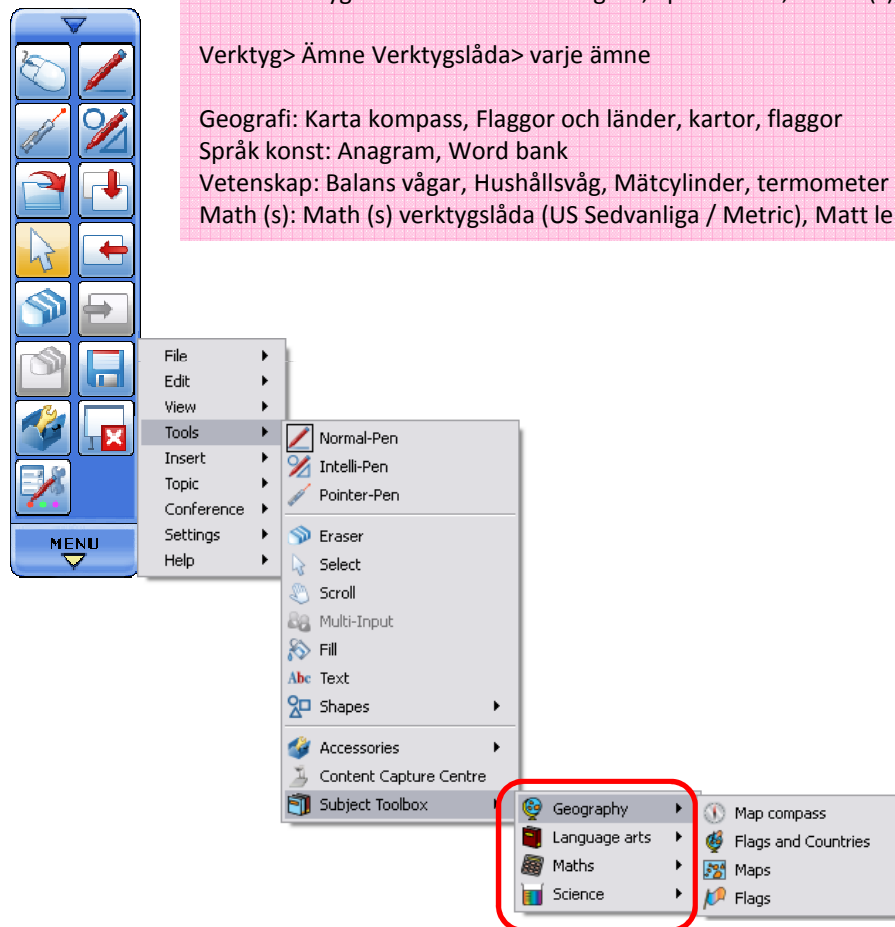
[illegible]

Verktyg> Ämne Verktygslåda> varje ämne

Geografi: Karta kompass, Flaggor och länder, kartor, flaggor
Språk konst: Anagram, Word bank
Vetenskap: Balans vågar, Hushållsvåg, Mätcylinder, termometer
Math (s): Math (s) verktygslåda (US Sedvanliga / Metric), Matt le

MENU

File
Edit
View
Tools
Insert
Topic
Conference
Settings
Help

Normal-Pen
Intelli-Pen
Pointer-Pen
Eraser
Select
Scroll
Multi-Input
Fill
Abc Text
Shapes
Accessories
Content Capture Centre
Subject Toolbox

Geography
Language arts
Maths
Science

Map compass
Flags and Countries
Maps
Flags